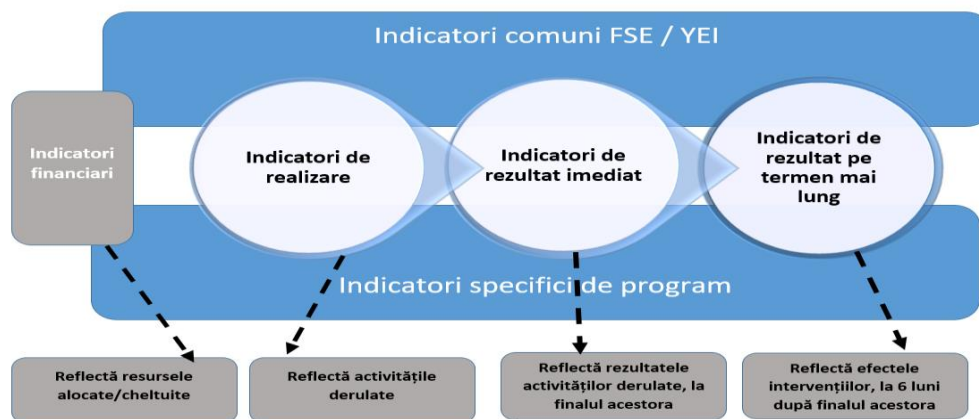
Indicatori comuni FSE / YEI

Indicatori financiari

Indicatori de realizare

Indicatori de rezultat imediat

Indicatori de rezultat pe termen mai lung

Indicatori specifici de program

Reflectă resursele alocate/cheltuite

Reflectă activitățile derulate

Reflectă rezultatele activităților derulate, la finalul acestora

Reflectă efectele intervențiilor, la 6 luni după finalul acestora